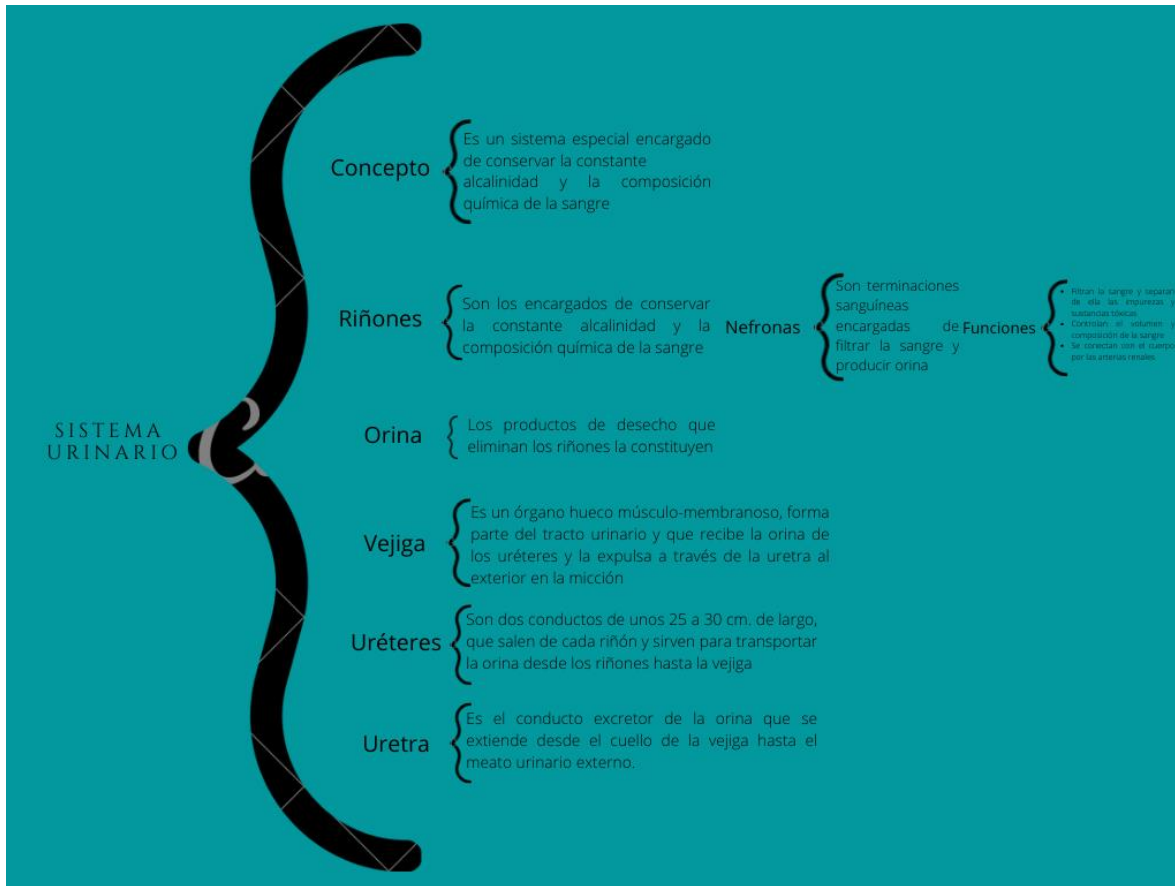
SISTEMA URINARIO

Concepto

Es un sistema especial encargado de conservar la constante alcalinidad y la composición química de la sangre

Riñones

Son los encargados de conservar la constante alcalinidad y la composición química de la sangre

Nefronas

Son terminaciones sanguíneas encargadas de filtrar la sangre y producir orina

Funciones

• Filtran la sangre y separan de ella las impurezas y sustancias tóxicas
• Controlan el volumen y composición de la sangre
• Se conectan con el cuerpo por las arterias renales

Orina

Los productos de desecho que eliminan los riñones la constituyen

Vejiga

Es un órgano hueco músculo-membranoso, forma parte del tracto urinario y que recibe la orina de los uréteres y la expulsa a través de la uretra al exterior en la micción

Uréteres

Son dos conductos de unos 25 a 30 cm. de largo, que salen de cada riñón y sirven para transportar la orina desde los riñones hasta la vejiga

Uretra

Es el conducto excretor de la orina que se extiende desde el cuello de la vejiga hasta el meato urinario externo.